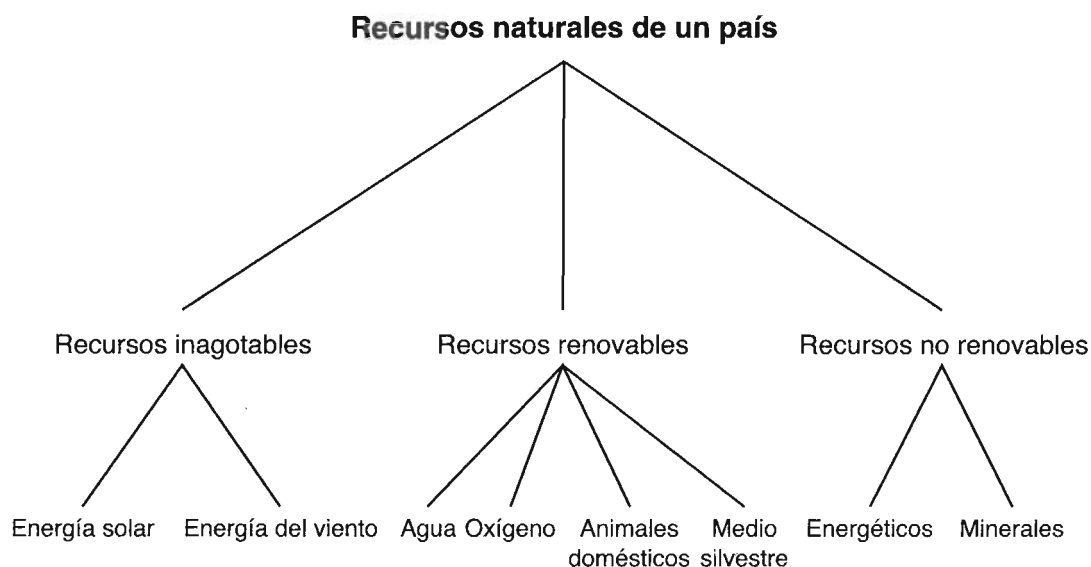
**Recursos naturales de un país**

Recursos inagotables

Energía solar

Energía del viento

Recursos renovables

Agua

Oxígeno

Animales domésticos

Medio silvestre

Recursos no renovables

Energéticos

Minerales